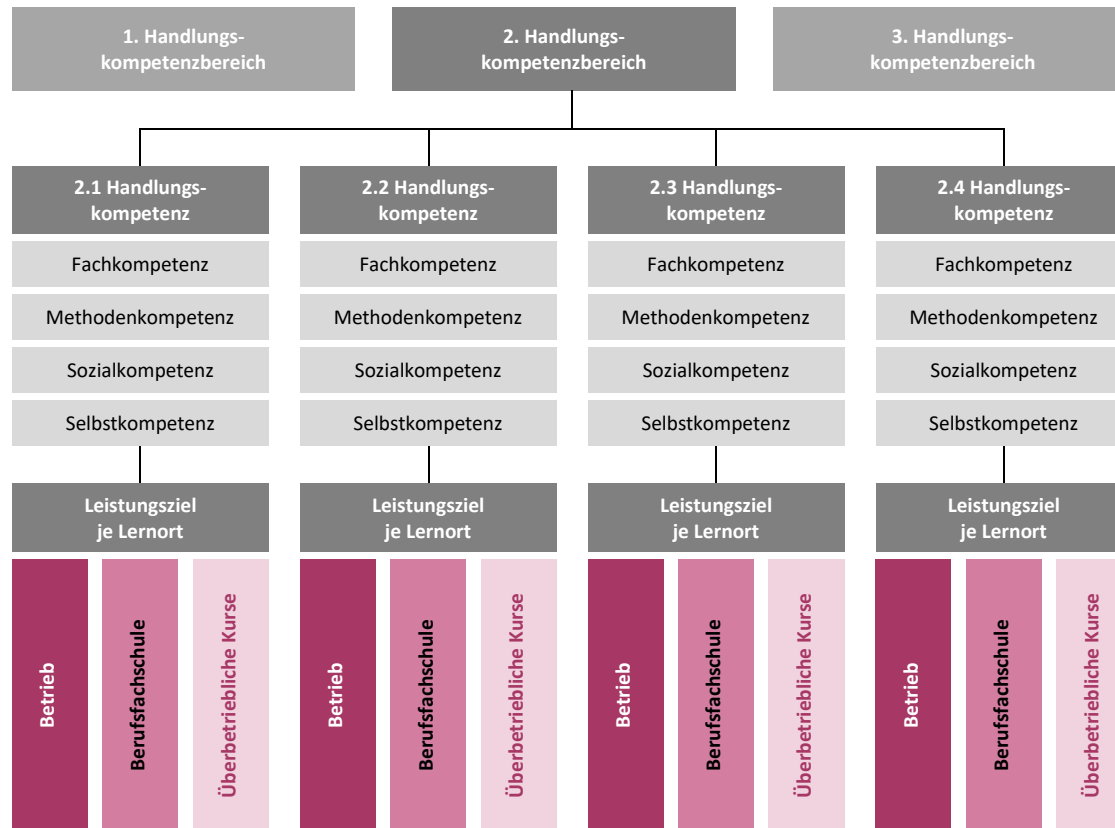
1. Handlungskompetenzbereich

2. Handlungskompetenzbereich

3. Handlungskompetenzbereich

2.1 Handlungskompetenz

Fachkompetenz

Methodenkompetenz

Sozialkompetenz

Selbstkompetenz

Leistungsziel je Lernort

Betrieb

Berufsfachschule

Überbetriebliche Kurse

2.2 Handlungskompetenz

Fachkompetenz

Methodenkompetenz

Sozialkompetenz

Selbstkompetenz

Leistungsziel je Lernort

Betrieb

Berufsfachschule

Überbetriebliche Kurse

2.3 Handlungskompetenz

Fachkompetenz

Methodenkompetenz

Sozialkompetenz

Selbstkompetenz

Leistungsziel je Lernort

Betrieb

Berufsfachschule

Überbetriebliche Kurse

2.4 Handlungskompetenz

Fachkompetenz

Methodenkompetenz

Sozialkompetenz

Selbstkompetenz

Leistungsziel je Lernort

Betrieb

Berufsfachschule

Überbetriebliche Kurse